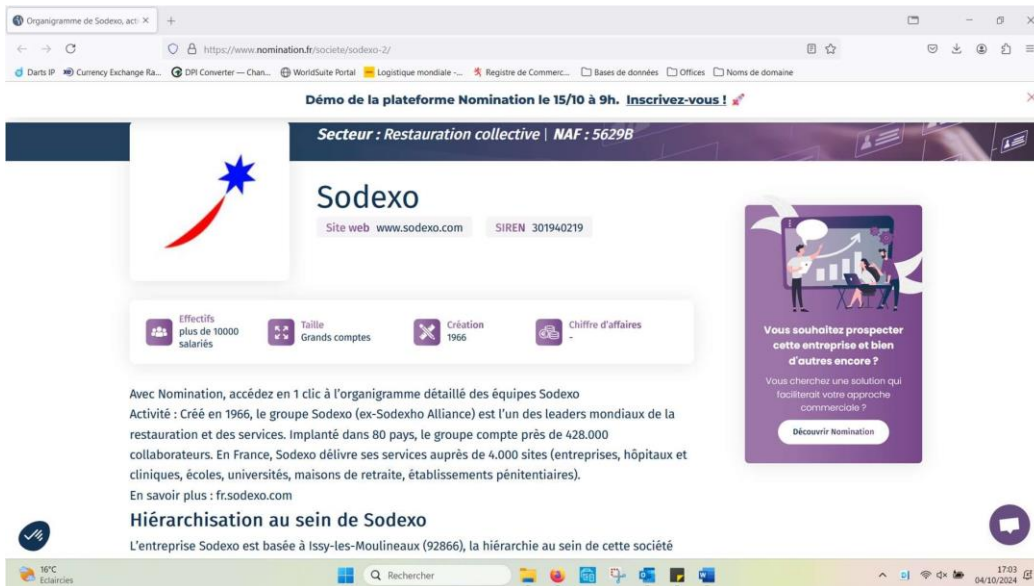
Organigramme de Sodexo, acti ×
+
https://www.nomination.fr/societe/sodexo-2/
Darts IP Currency Exchange Ra... DPI Converter — Chan... WorldSuite Portal Logistique mondiale -... Registre de Commerc... Bases de données Offices Noms de domaine

Démo de la plateforme Nomination le 15/10 à 9h. Inscrivez-vous !

Secteur : Restauration collective | NAF : 5629B

Sodexo
Site web www.sodexo.com SIREN 301940219

Effectifs plus de 10000 salariés
Taille Grands comptes
Création 1966
Chiffre d'affaires -

Vous souhaitez prospecter cette entreprise et bien d'autres encore ?
Vous cherchez une solution qui faciliterait votre approche commerciale ?
Découvrir Nomination

Avec Nomination, accédez en 1 clic à l'organigramme détaillé des équipes Sodexo
Activité : Créé en 1966, le groupe Sodexo (ex-Sodexho Alliance) est l'un des leaders mondiaux de la restauration et des services. Implanté dans 80 pays, le groupe compte près de 428.000 collaborateurs. En France, Sodexo délivre ses services auprès de 4.000 sites (entreprises, hôpitaux et cliniques, écoles, universités, maisons de retraite, établissements pénitentiaires).
En savoir plus : fr.sodexo.com

Hiérarchisation au sein de Sodexo
L'entreprise Sodexo est basée à Issy-les-Moulineaux (92866), la hiérarchie au sein de cette société

16°C Eclaircies
Rechercher
17:03 04/10/2024